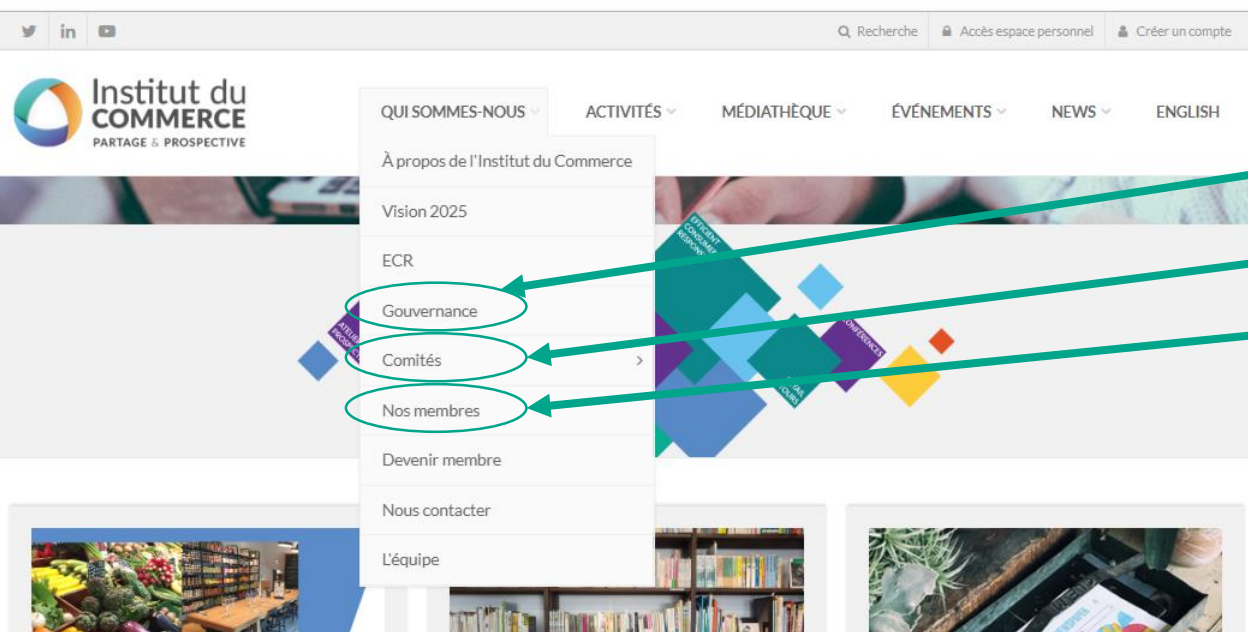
Recherche Accès espace personnel Créer un compte

Institut du COMMERCE
PARTAGE & PROSPECTIVE

QUI SOMMES-NOUS ACTIVITÉS MÉDIATHÈQUE ÉVÉNEMENTS NEWS ENGLISH

À propos de l'Institut du Commerce
Vision 2025
ECR
Gouvernance
Comités
Nos membres
Devenir membre
Nous contacter
L'équipe

EFFICIENT CONSUMER RESPONS
ATELIER PROSPECT
CONFÉRENCES
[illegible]